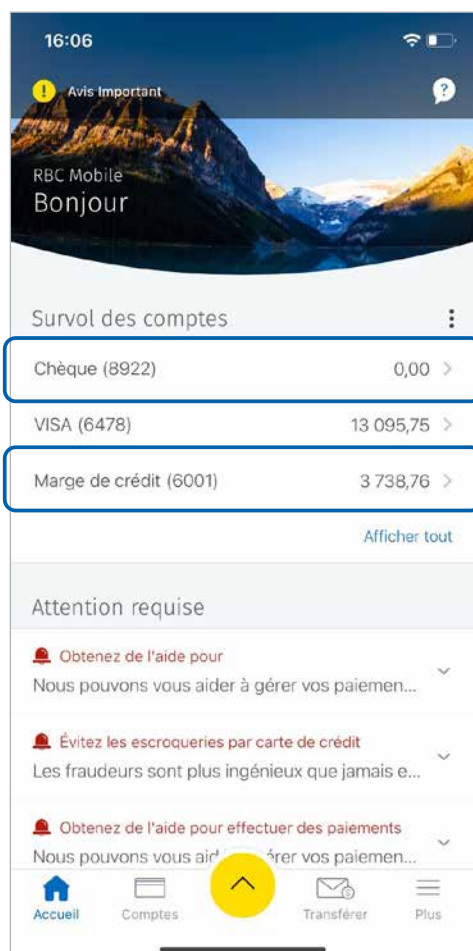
16:06

Avis Important

RBC Mobile
Bonjour

Survol des comptes

Chèque (8922) 0,00

VISA (6478) 13 095,75

Marge de crédit (6001) 3 738,76

Afficher tout

Attention requise

Obtenez de l'aide pour
Nous pouvons vous aider à gérer vos paiemen...

Évitez les escroqueries par carte de crédit
Les fraudeurs sont plus ingénieux que jamais e...

Obtenez de l'aide pour effectuer des paiements
Nous pouvons vous aid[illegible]érer vos paiemen...

Accueil Comptes Transférer Plus